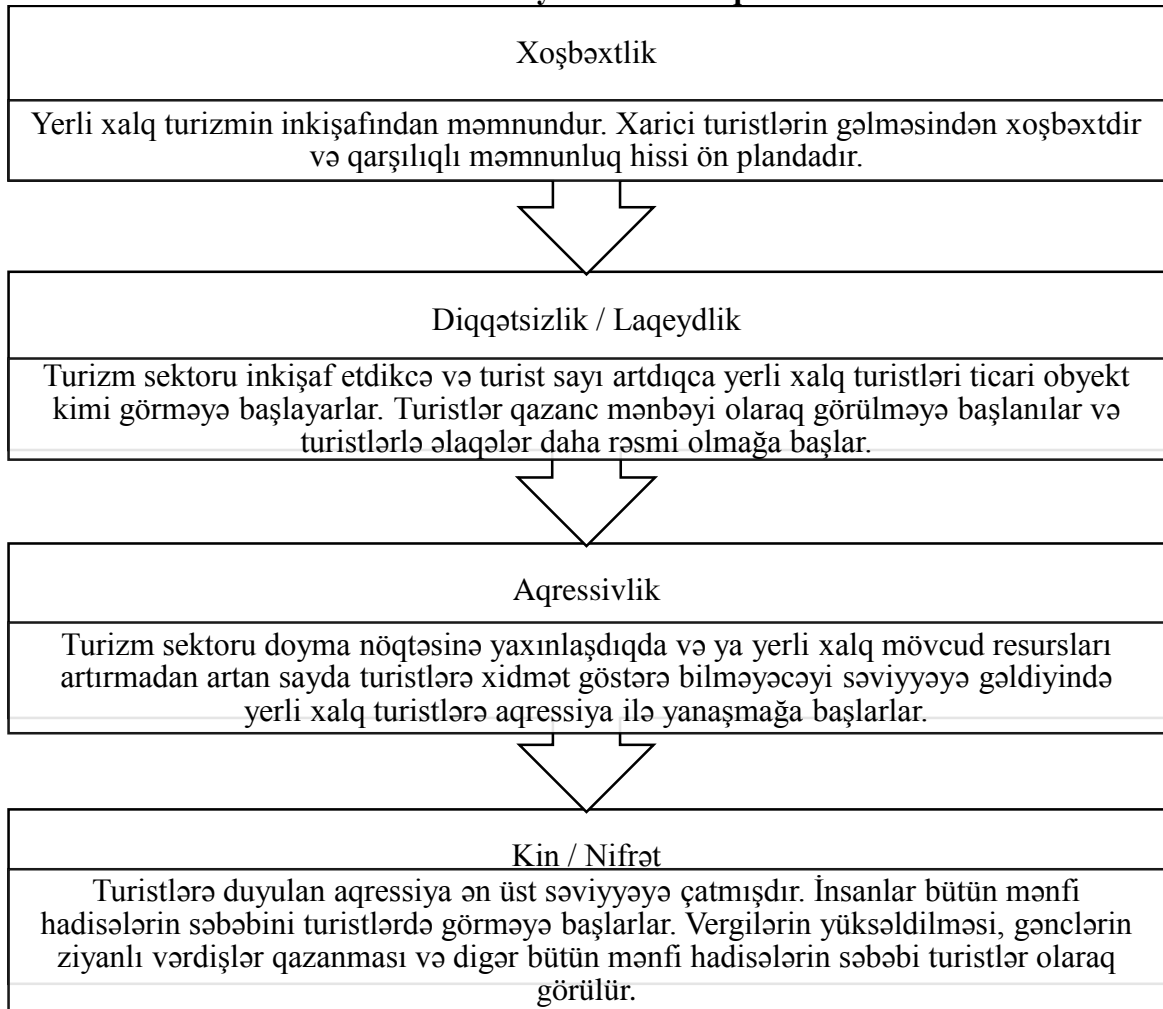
Xoşbəxtlik

Yerli xalq turizmin inkişafından məmnundur. Xarici turistlərin gəlməsindən xoşbəxtdir və qarşılıqlı məmnunluq hissi ön plandadır.

Diqqətsizlik / Laqeydlik

Turizm sektoru inkişaf etdikcə və turist sayı artdıqca yerli xalq turistləri ticari obyekt kimi görməyə başlayarlar. Turistlər qazanc mənbəyi olaraq görülməyə başlanılar və turistlərlə əlaqələr daha rəsmi olmağa başlar.

Aqressivlik

Turizm sektoru doyma nöqtəsinə yaxınlaşdıqda və ya yerli xalq mövcud resursları artırmadan artan sayda turistlərə xidmət göstərə bilməyəcəyi səviyyəyə gəldiyində yerli xalq turistlərə aqressiya ilə yanaşmağa başlarlar.

Kin / Nifrət

Turistlərə duyulan aqressiya ən üst səviyyəyə çatmışdır. İnsanlar bütün mənfi hadisələrin səbəbini turistlərdə görməyə başlarlar. Vergilərin yüksəldilməsi, gənclərin ziyanlı vərdişlər qazanması və digər bütün mənfi hadisələrin səbəbi turistlər olaraq görülür.